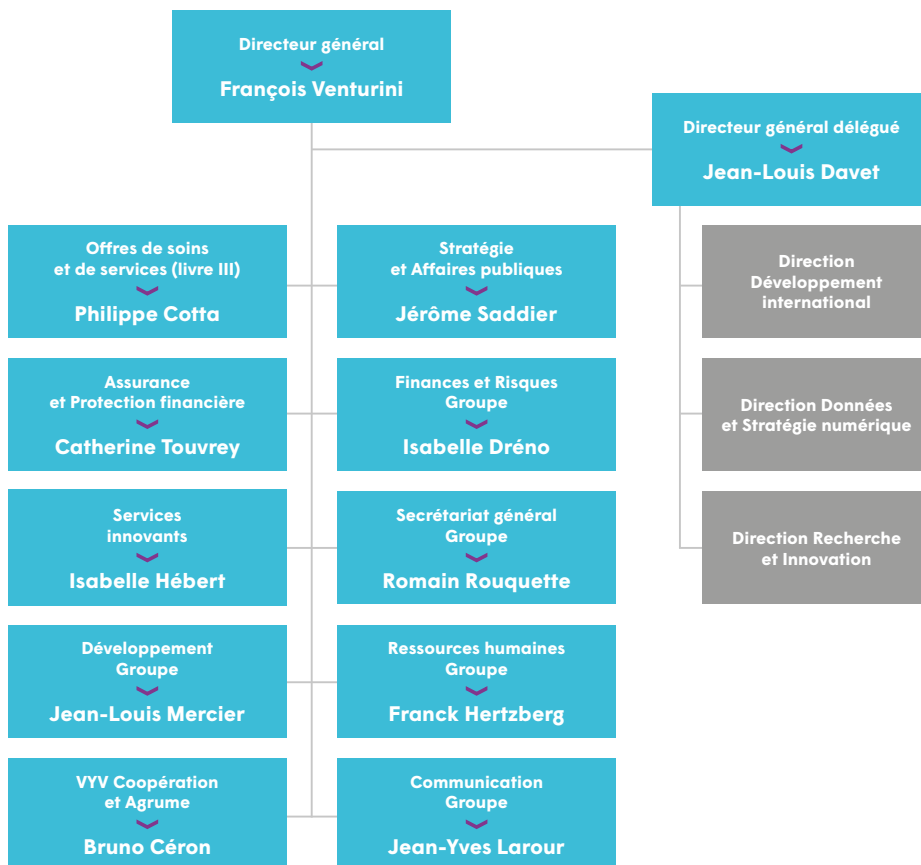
Directeur général
François Venturini

Directeur général délégué
Jean-Louis Davet

Offres de soins et de services (livre III)
Philippe Cotta

Stratégie et Affaires publiques
Jérôme Saddier

Direction Développement international

Assurance et Protection financière
Catherine Touvrey

Finances et Risques Groupe
Isabelle Dréno

Direction Données et Stratégie numérique

Services innovants
Isabelle Hébert

Secrétariat général Groupe
Romain Rouquette

Direction Recherche et Innovation

Développement Groupe
Jean-Louis Mercier

Ressources humaines Groupe
Franck Hertzberg

VYV Coopération et Agrume
Bruno Céron

Communication Groupe
Jean-Yves Larour